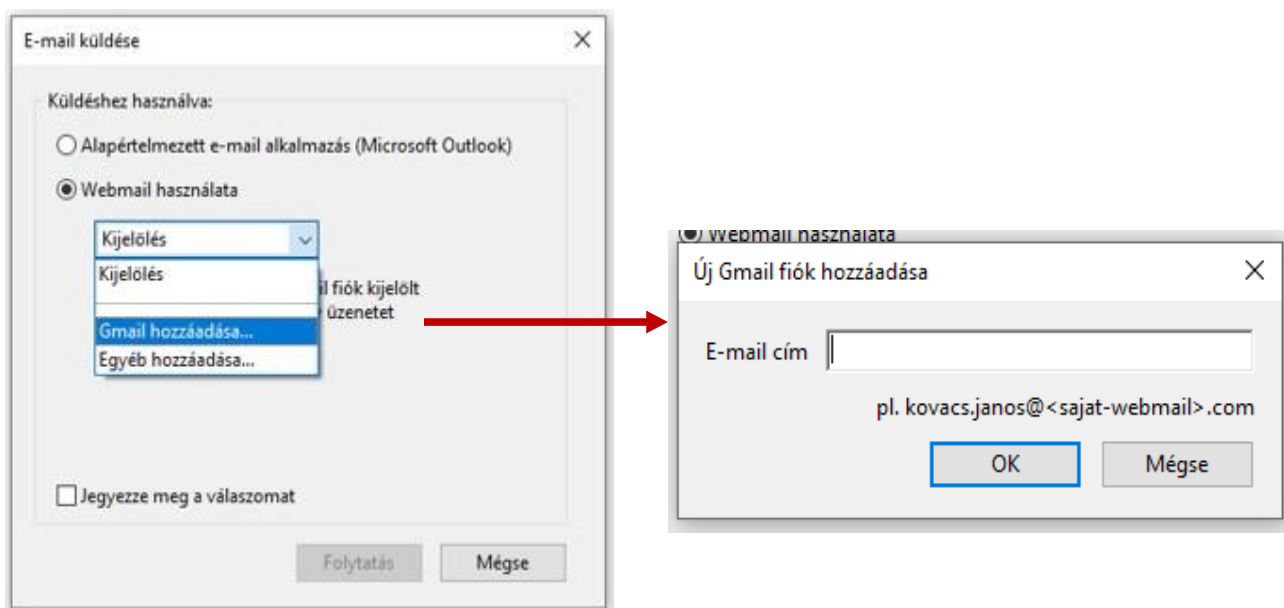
E-mail küldése

Küldéshez használva:

Alapértelmezett e-mail alkalmazás (Microsoft Outlook)

Webmail használata

Kijelölés

Kijelölés

Gmail hozzáadása...

Egyéb hozzáadása...

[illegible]l fiók kijelölt

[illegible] üzenetet

Jegyezze meg a válaszomat

Folytatás

Mégse

Webmail használata

Új Gmail fiók hozzáadása

E-mail cím

pl. kovacs.janos@<sajat-webmail>.com

OK

Mégse